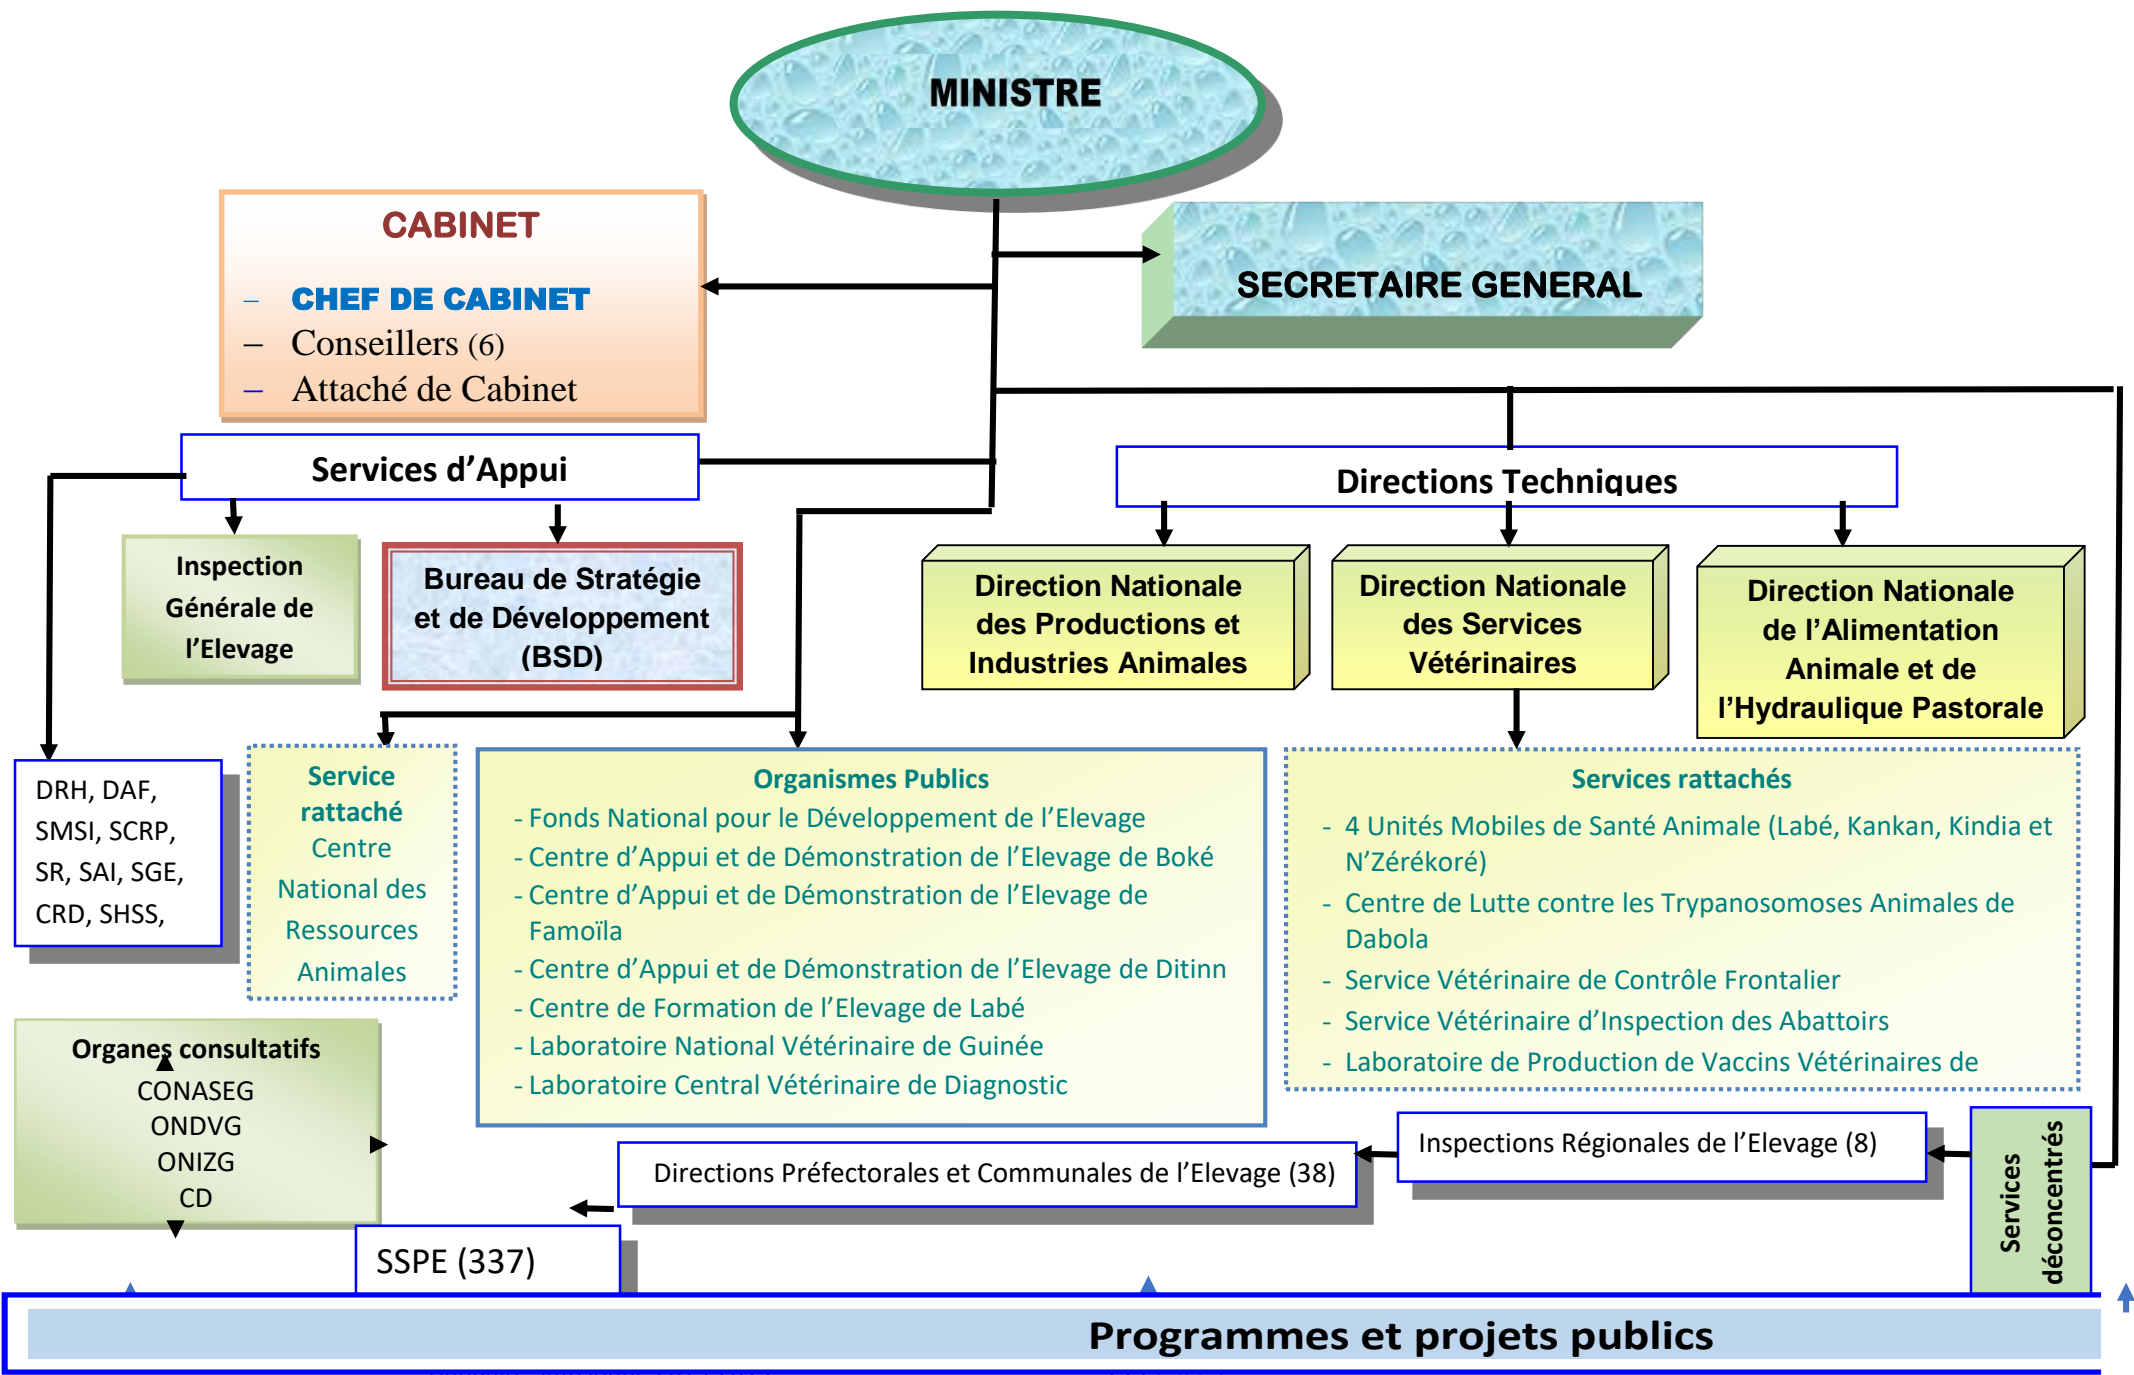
MINISTRE

CABINET

– CHEF DE CABINET
– Conseillers (6)
– Attaché de Cabinet

SECRETAIRE GENERAL

Services d'Appui

Inspection Générale de l'Elevage

Bureau de Stratégie et de Développement (BSD)

Directions Techniques

Direction Nationale des Productions et Industries Animales

Direction Nationale des Services Vétérinaires

Direction Nationale de l'Alimentation Animale et de l'Hydraulique Pastorale

DRH, DAF, SMSI, SCRP, SR, SAI, SGE, CRD, SHSS,

Service rattaché
Centre National des Ressources Animales

Organismes Publics
- Fonds National pour le Développement de l'Elevage
- Centre d'Appui et de Démonstration de l'Elevage de Boké
- Centre d'Appui et de Démonstration de l'Elevage de Famoïla
- Centre d'Appui et de Démonstration de l'Elevage de Ditinn
- Centre de Formation de l'Elevage de Labé
- Laboratoire National Vétérinaire de Guinée
- Laboratoire Central Vétérinaire de Diagnostic

Services rattachés
- 4 Unités Mobiles de Santé Animale (Labé, Kankan, Kindia et N'Zérékoré)
- Centre de Lutte contre les Trypanosomoses Animales de Dabola
- Service Vétérinaire de Contrôle Frontalier
- Service Vétérinaire d'Inspection des Abattoirs
- Laboratoire de Production de Vaccins Vétérinaires de

Organes consultatifs
CONASEG
ONDVG
ONIZG
CD

Inspections Régionales de l'Elevage (8)

Directions Préfectorales et Communales de l'Elevage (38)

Services déconcentrés

SSPE (337)

Programmes et projets publics